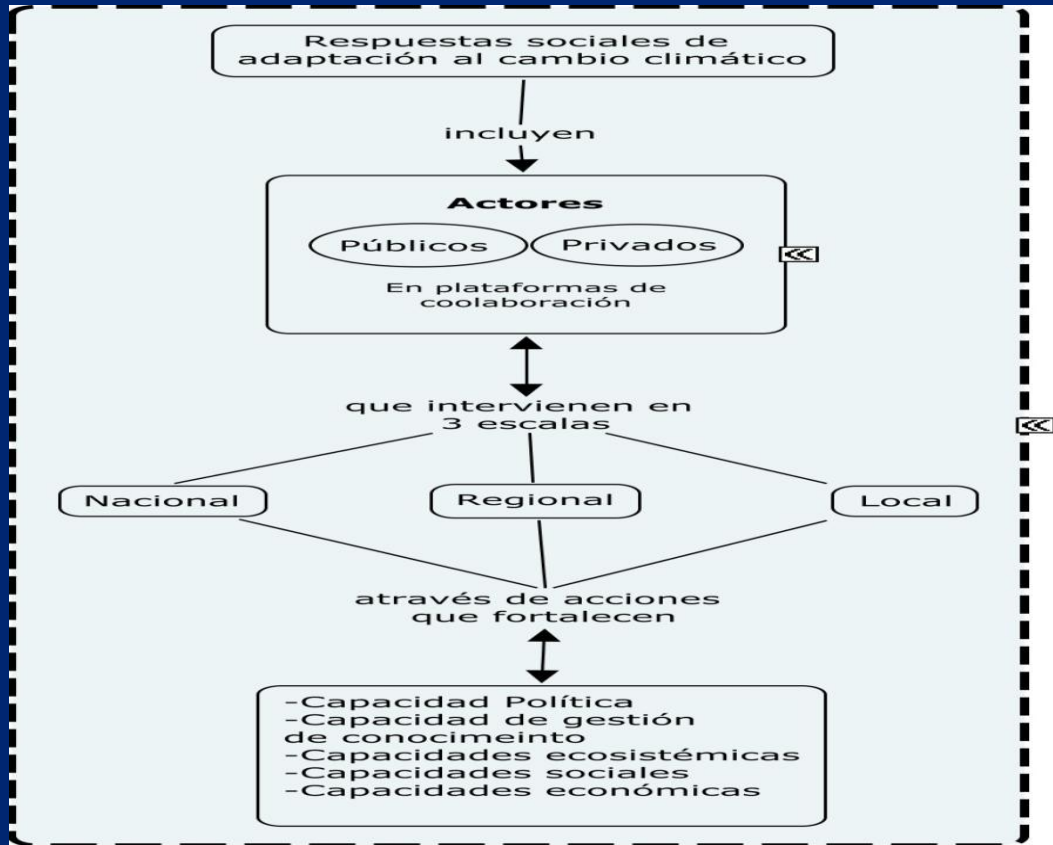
Respuestas sociales de adaptación al cambio climático

incluyen

Actores

Públicos

Privados

En plataformas de coolaboración

que intervienen en 3 escalas

Nacional

Regional

Local

através de acciones que fortalecen

-Capacidad Política
-Capacidad de gestión de conocimeinto
-Capacidades ecosistémicas
-Capacidades sociales
-Capacidades económicas